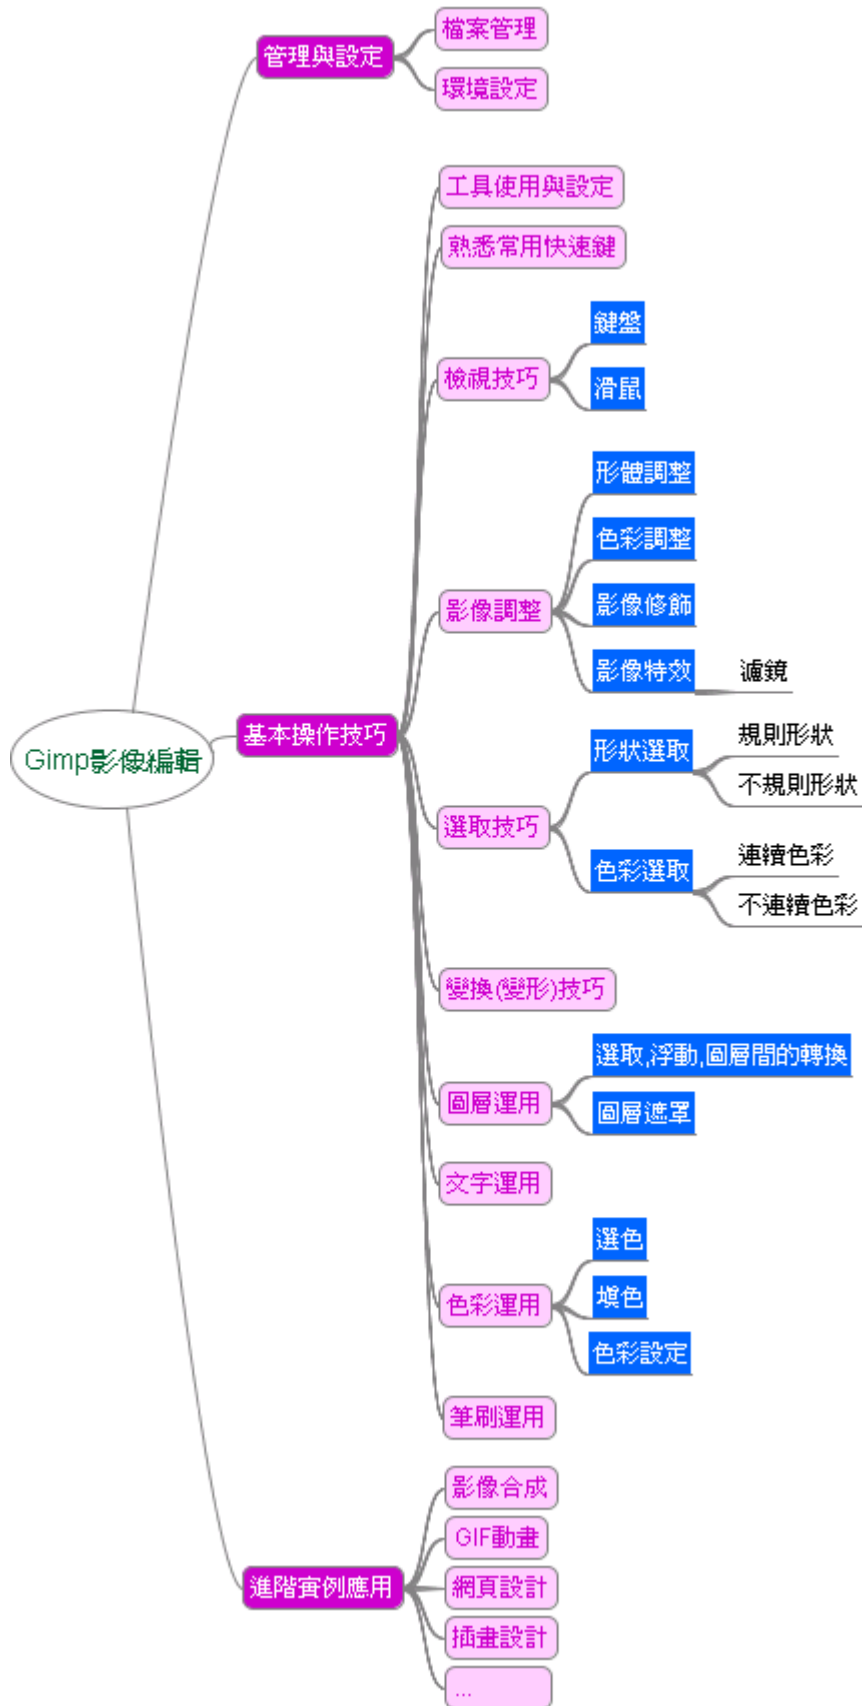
Gimp影像編輯

管理與設定
檔案管理
環境設定

基本操作技巧
工具使用與設定
熟悉常用快速鍵
檢視技巧
鍵盤
滑鼠
影像調整
形體調整
色彩調整
影像修飾
影像特效
濾鏡
選取技巧
形狀選取
規則形狀
不規則形狀
色彩選取
連續色彩
不連續色彩
變換(變形)技巧
圖層運用
選取,浮動,圖層間的轉換
圖層遮罩
文字運用
色彩運用
選色
填色
色彩設定
筆刷運用

進階實例應用
影像合成
GIF動畫
網頁設計
插畫設計
...